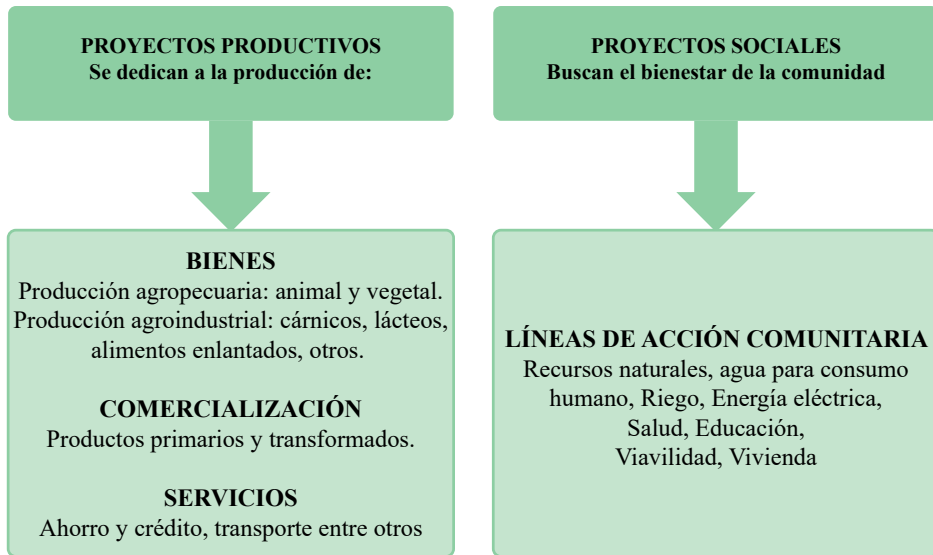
PROYECTOS PRODUCTIVOS
Se dedican a la producción de:

BIENES
Producción agropecuaria: animal y vegetal.
Producción agroindustrial: cárnicos, lácteos, alimentos enlantados, otros.

COMERCIALIZACIÓN
Productos primarios y transformados.

SERVICIOS
Ahorro y crédito, transporte entre otros

PROYECTOS SOCIALES
Buscan el bienestar de la comunidad

LÍNEAS DE ACCIÓN COMUNITARIA
Recursos naturales, agua para consumo humano, Riego, Energía eléctrica, Salud, Educación, Viavilidad, Vivienda